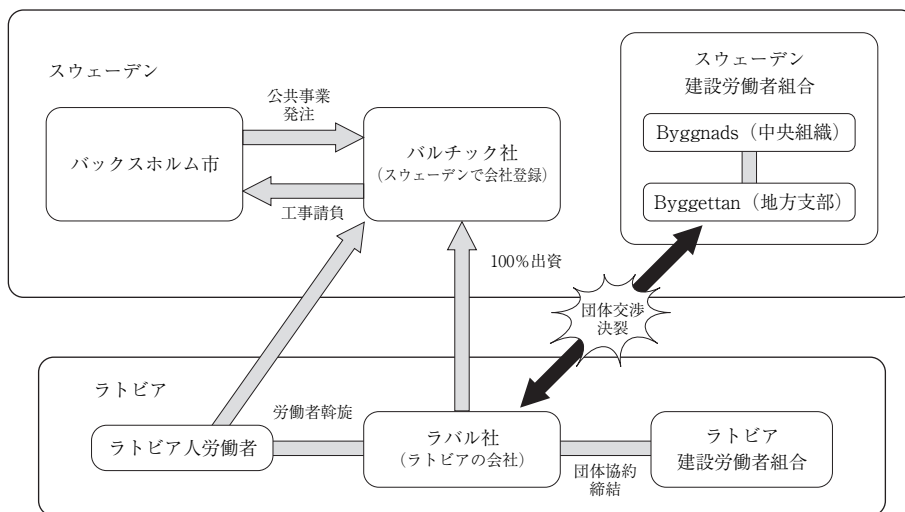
スウェーデン

公共事業
発注

バックスホルム市

工事請負

バルチック社
（スウェーデンで会社登録）

スウェーデン
建設労働者組合

Byggnads（中央組織）

Byggettan（地方支部）

100%出資

団体交渉
決裂

ラトビア

労働者斡旋

ラトビア人労働者

ラバル社
（ラトビアの会社）

団体協約
締結

ラトビア
建設労働者組合